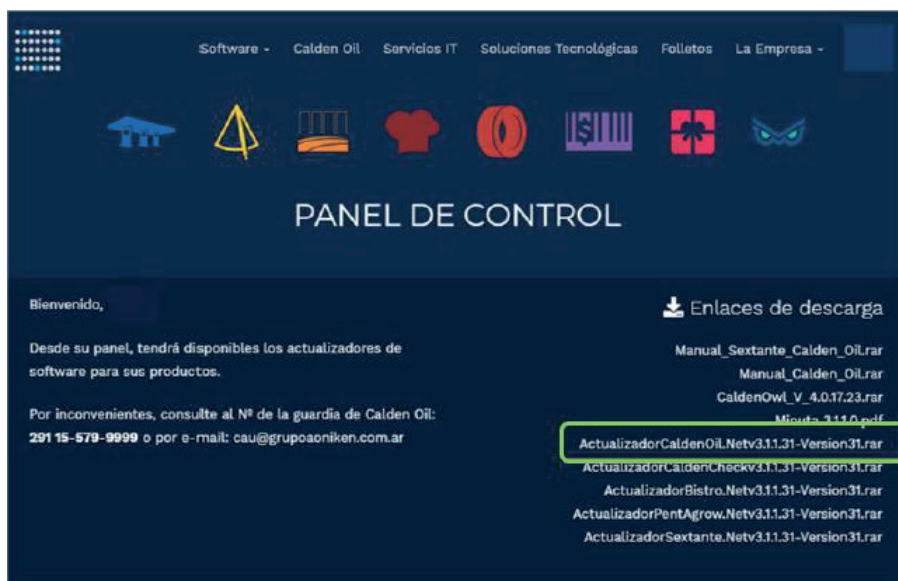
Software - Calden Oil Servicios IT Soluciones Tecnológicas Folletos La Empresa -

PANEL DE CONTROL

Bienvenido,

Desde su panel, tendrá disponibles los actualizadores de software para sus productos.

Por inconvenientes, consulte al Nº de la guardia de Calden Oil: **291 15-579-9999** o por e-mail: cau@grupoaoniken.com.ar

Enlaces de descarga

Manual_Sextante_Calden_Oil.rar

Manual_Calden_Oil.rar

CaldenOwl_V_4.0.17.23.rar

Minuta 3.11.0.pdf

ActualizadorCaldenOil.Netv3.1.1.31-Version31.rar

ActualizadorCaldenCheckv3.1.1.31-Version31.rar

ActualizadorBistro.Netv3.1.1.31-Version31.rar

ActualizadorPentAgrow.Netv3.1.1.31-Version31.rar

ActualizadorSextante.Netv3.1.1.31-Version31.rar